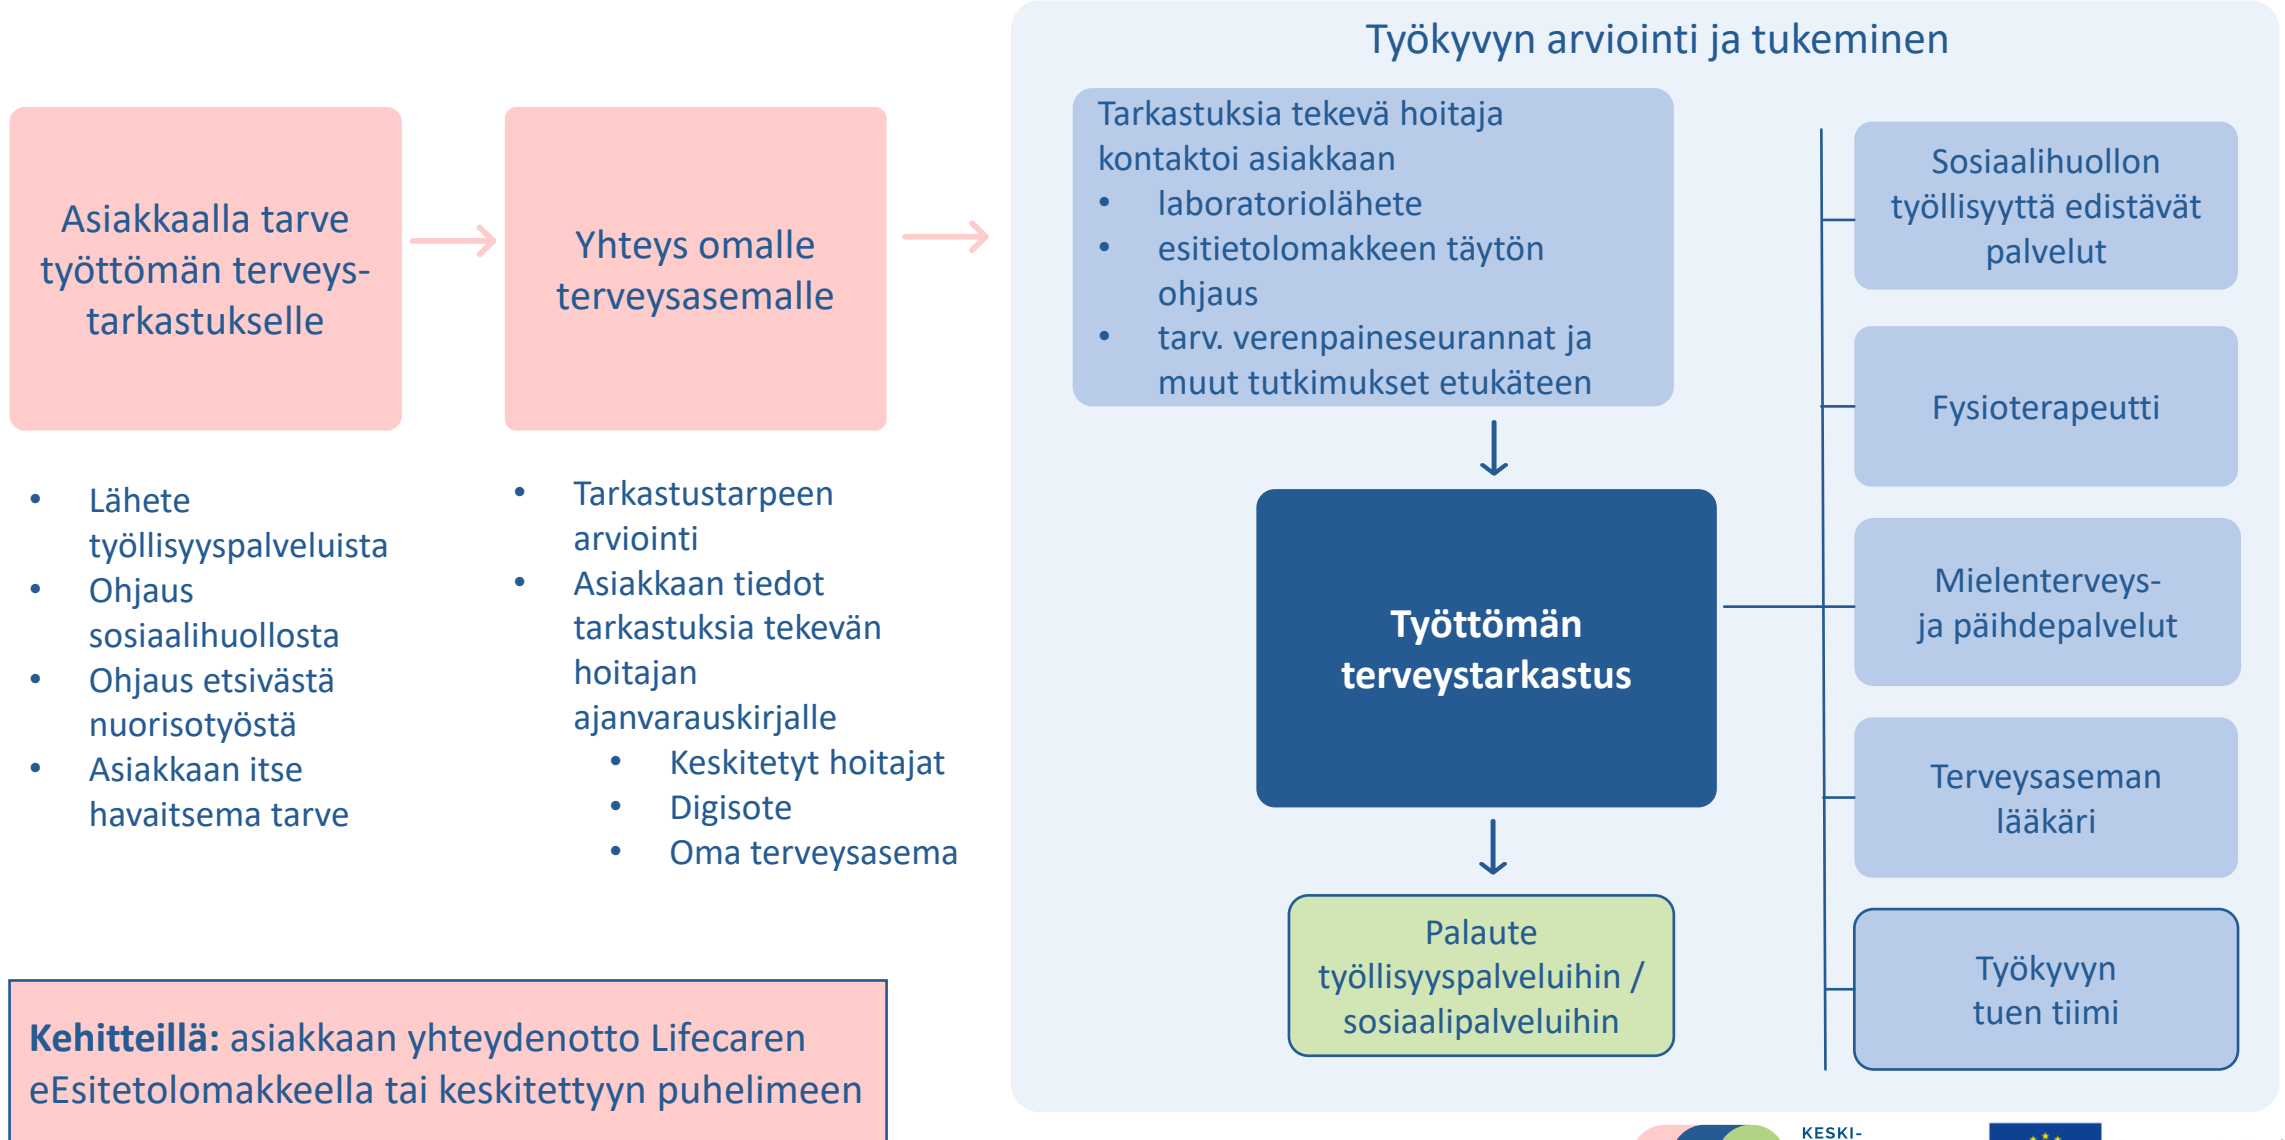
Asiakkaalla tarve työttömän terveystarkastukselle

Yhteys omalle terveysasemalle

- Lähete työllisyyspalveluista
- Ohjaus sosiaalihuollosta
- Ohjaus etsivästä nuorisotyöstä
- Asiakkaan itse havaitsema tarve

- Tarkastustarpeen arviointi
- Asiakkaan tiedot tarkastuksia tekevän hoitajan ajanvarauskirjalle
  - Keskitetyt hoitajat
  - Digisote
  - Oma terveysasema

**Kehitteillä:** asiakkaan yhteydenotto Lifecaren eEsitetolomakkeella tai keskitettyyn puhelimeen

Työkyvyn arviointi ja tukeminen

Tarkastuksia tekevä hoitaja kontaktoi asiakkaan
- laboratoriolähete
- esitietolomakkeen täytön ohjaus
- tarv. verenpaineseurannat ja muut tutkimukset etukäteen

Työttömän terveystarkastus

Palaute työllisyyspalveluihin / sosiaalipalveluihin

Sosiaalihuollon työllisyyttä edistävät palvelut

Fysioterapeutti

Mielenterveys- ja päihdepalvelut

Terveysaseman lääkäri

Työkyvyn tuen tiimi

KESKI-